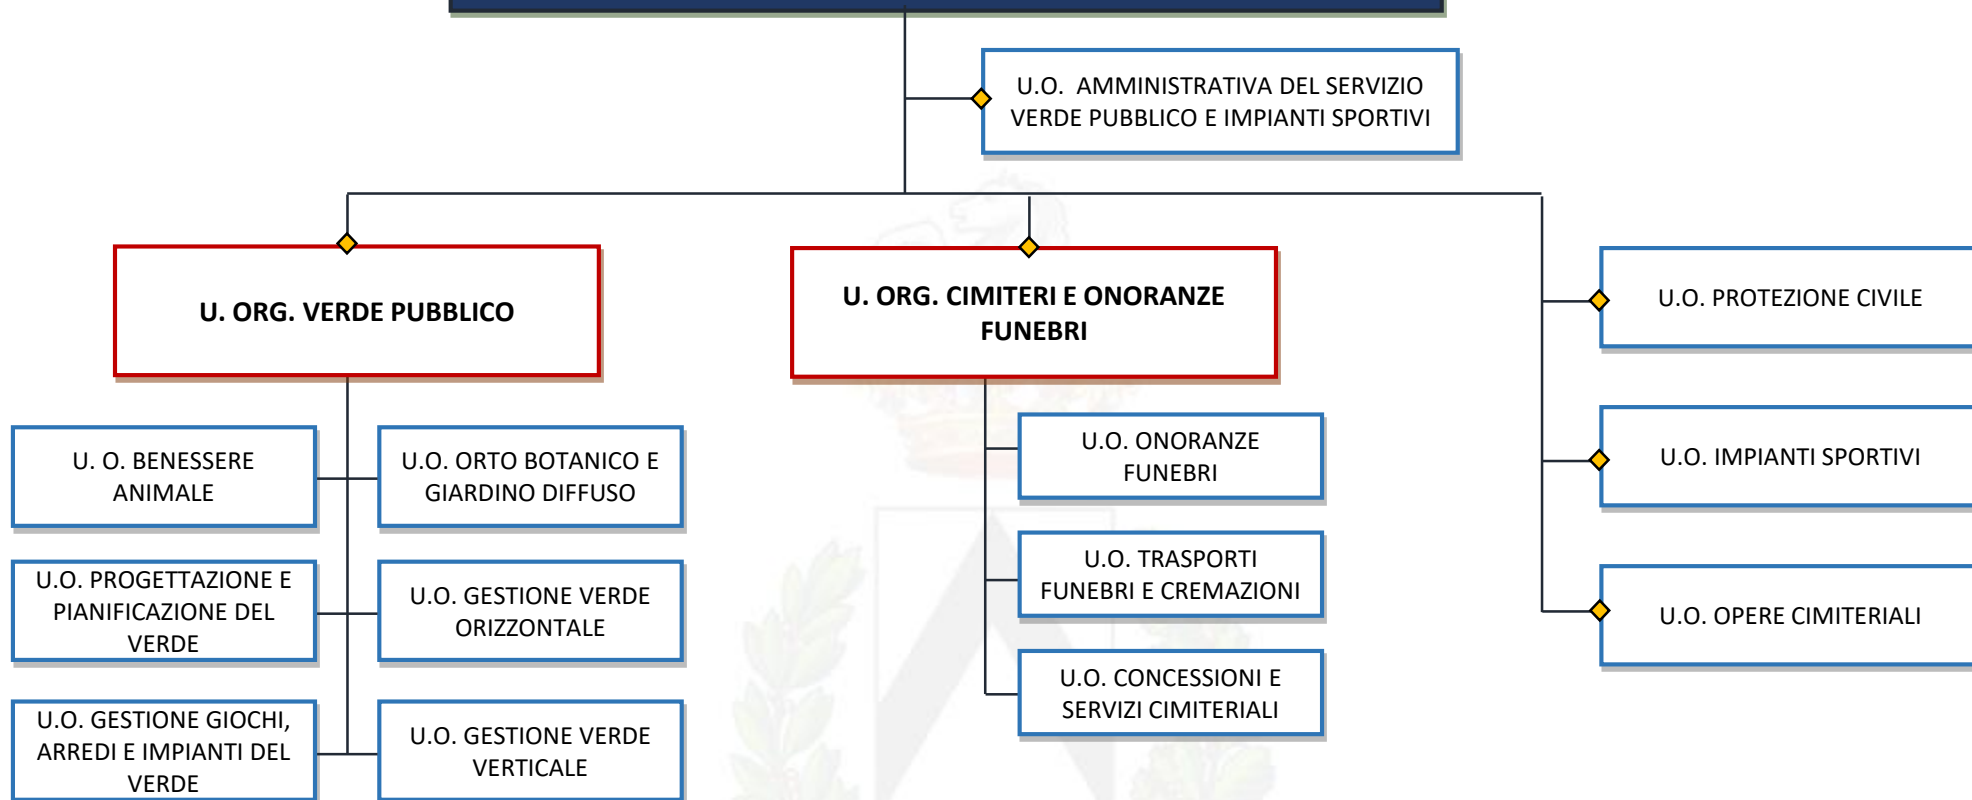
U.O. AMMINISTRATIVA DEL SERVIZIO VERDE PUBBLICO E IMPIANTI SPORTIVI

U. ORG. VERDE PUBBLICO

U. ORG. CIMITERI E ONORANZE FUNEBRI

U.O. PROTEZIONE CIVILE

U.O. IMPIANTI SPORTIVI

U.O. OPERE CIMITERIALI

U. O. BENESSERE ANIMALE

U.O. ORTO BOTANICO E GIARDINO DIFFUSO

U.O. PROGETTAZIONE E PIANIFICAZIONE DEL VERDE

U.O. GESTIONE VERDE ORIZZONTALE

U.O. GESTIONE GIOCHI, ARREDI E IMPIANTI DEL VERDE

U.O. GESTIONE VERDE VERTICALE

U.O. ONORANZE FUNEBRI

U.O. TRASPORTI FUNEBRI E CREMAZIONI

U.O. CONCESSIONI E SERVIZI CIMITERIALI